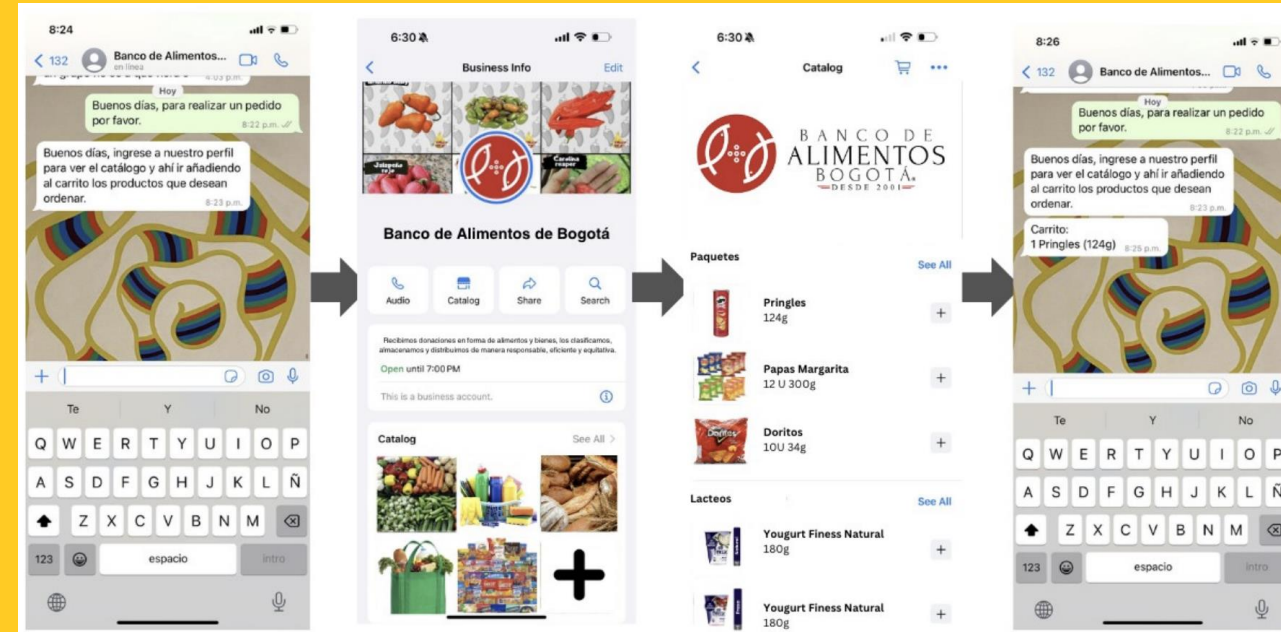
8:24

< 132 Banco de Alimentos...
en línea

Hoy

Buenos días, para realizar un pedido por favor. 8:22 p.m.

Buenos días, ingrese a nuestro perfil para ver el catálogo y ahí ir añadiendo al carrito los productos que desean ordenar. 8:23 p.m.

+

Te Y No

Q W E R T Y U I O P
A S D F G H J K L Ñ
Z X C V B N M
123 espacio intro

6:30

< Business Info Edit

Jalapeño rojo

Carolina reaper

Banco de Alimentos de Bogotá

Audio Catalog Share Search

Recibimos donaciones en forma de alimentos y bienes, los clasificamos, almacenamos y distribuimos de manera responsable, eficiente y equitativa.

Open until 7:00 PM

This is a business account.

Catalog See All >

6:30

< Catalog

BANCO DE ALIMENTOS BOGOTÁ
DESDE 2001

Paquetes See All

Pringles
124g +

Papas Margarita
12 U 300g +

Doritos
10U 34g +

Lacteos See All

Yougurt Finess Natural
180g +

Yougurt Finess Natural
180g +

8:26

< 132 Banco de Alimentos...

Hoy

Buenos días, para realizar un pedido por favor. 8:22 p.m.

Buenos días, ingrese a nuestro perfil para ver el catálogo y ahí ir añadiendo al carrito los productos que desean ordenar. 8:23 p.m.

Carrito:
1 Pringles (124g) 8:25 p.m.

+

Te Y No

Q W E R T Y U I O P
A S D F G H J K L Ñ
Z X C V B N M
123 espacio intro